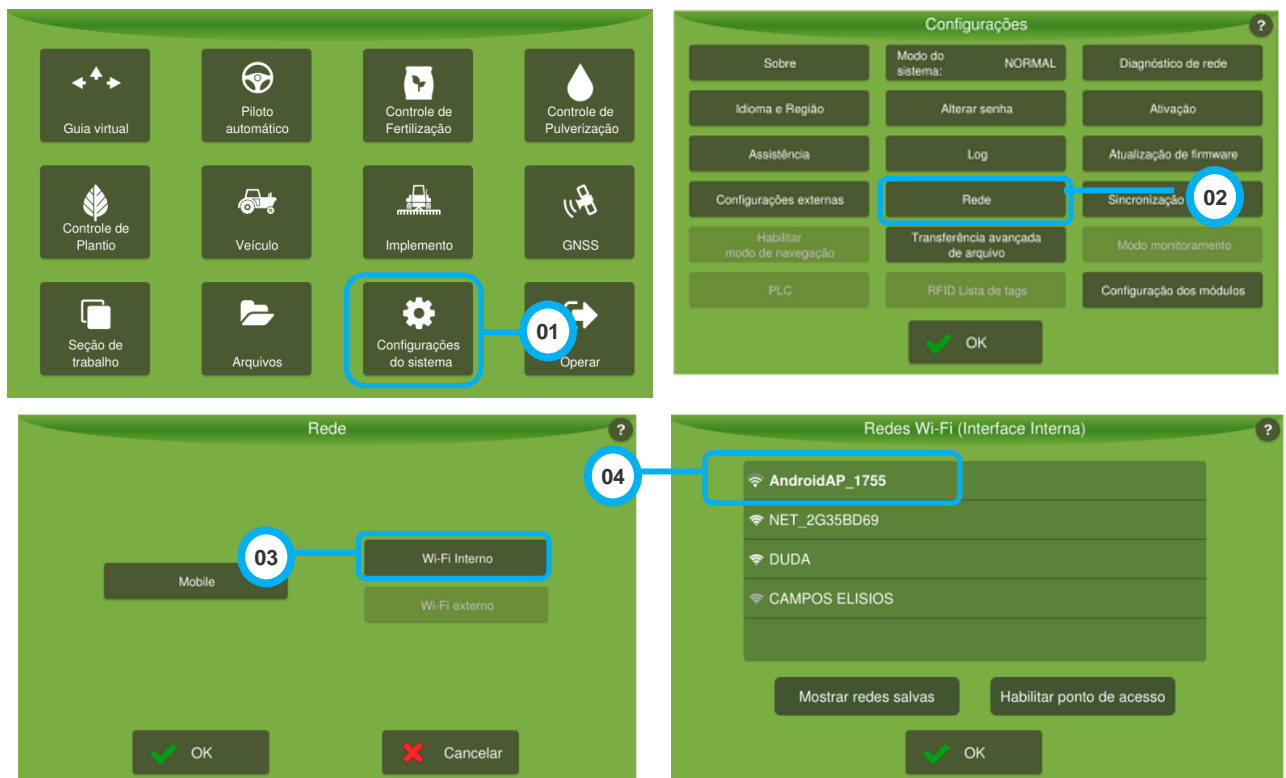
Guia virtual

Piloto automático

Controle de Fertilização

Controle de Pulverização

Controle de Plantio

Veículo

Implemento

GNSS

Seção de trabalho

Arquivos

Configurações do sistema

01

Operar

Configurações

?

Sobre

Modo do sistema: NORMAL

Diagnóstico de rede

Idioma e Região

Alterar senha

Ativação

Assistência

Log

Atualização de firmware

Configurações externas

Rede

Sincronização

02

Habilitar modo de navegação

Transferência avançada de arquivo

Modo monitoramento

PLC

RFID Lista de tags

Configuração dos módulos

OK

Rede

?

03

Wi-Fi Interno

Mobile

Wi-Fi externo

OK

Cancelar

Redes Wi-Fi (Interface Interna)

?

04

AndroidAP_1755

NET_2G35BD69

DUDA

CAMPOS ELISIOS

Mostrar redes salvas

Habilitar ponto de acesso

OK